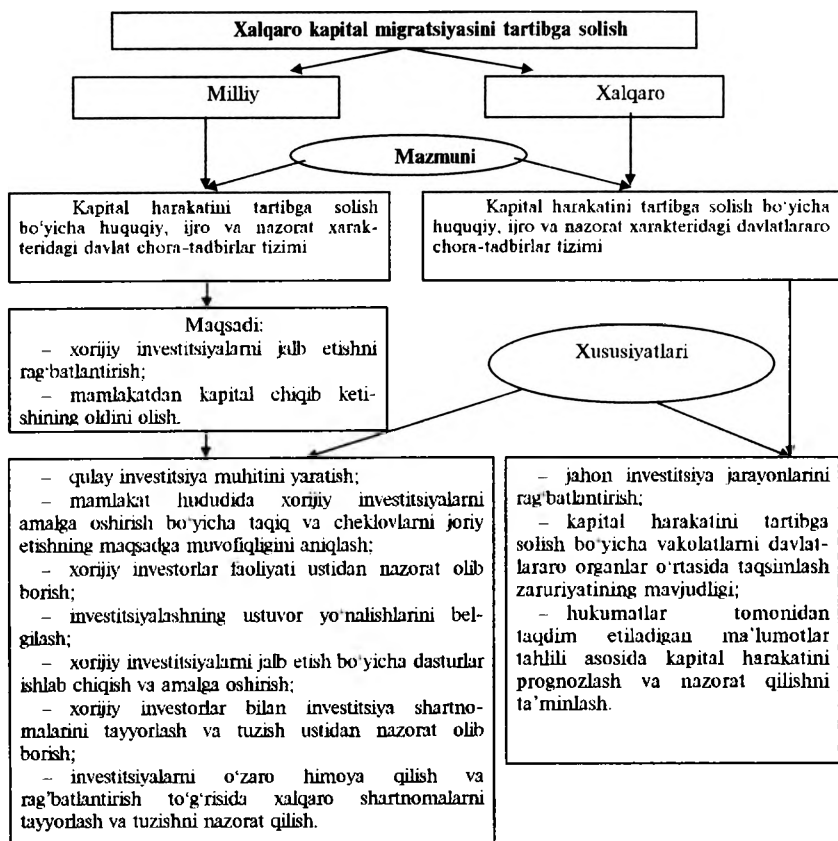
Xalqaro kapital migratsiyasini tartibga solish

Milliy

Xalqaro

Mazmuni

Kapital harakatini tartibga solish bo'yicha huquqiy, ijro va nazorat xarakteridagi davlat chora-tadbirlar tizimi

Kapital harakatini tartibga solish bo'yicha huquqiy, ijro va nazorat xarakteridagi davlatlararo chora-tadbirlar tizimi

Maqsadi:
– xorijiy investitsiyalarni jalb etishni rag'batlantirish;
– mamlakatdan kapital chiqib ketishining oldini olish.

Xususiyatlari

– qulay investitsiya muhitini yaratish;
– mamlakat hududida xorijiy investitsiyalarni amalga oshirish bo'yicha taqiq va cheklovlarni joriy etishning maqsadga muvofiqligini aniqlash;
– xorijiy investorlar faoliyati ustidan nazorat olib borish;
– investitsiyalashning ustuvor yo'nalishlarini belgilash;
– xorijiy investitsiyalarni jalb etish bo'yicha dasturlar ishlab chiqish va amalga oshirish;
– xorijiy investorlar bilan investitsiya shartnomalarini tayyorlash va tuzish ustidan nazorat olib borish;
– investitsiyalarni o'zaro himoya qilish va rag'batlantirish to'g'risida xalqaro shartnomalarni tayyorlash va tuzishni nazorat qilish.

– jahon investitsiya jarayonlarini rag'batlantirish;
– kapital harakatini tartibga solish bo'yicha vakolatlarni davlatlararo organlar o'rtasida taqsimlash zaruriyatining mavjudligi;
– hukumatlar tomonidan taqdim etiladigan ma'lumotlar tahlili asosida kapital harakatini prognozlash va nazorat qilishni ta'minlash.